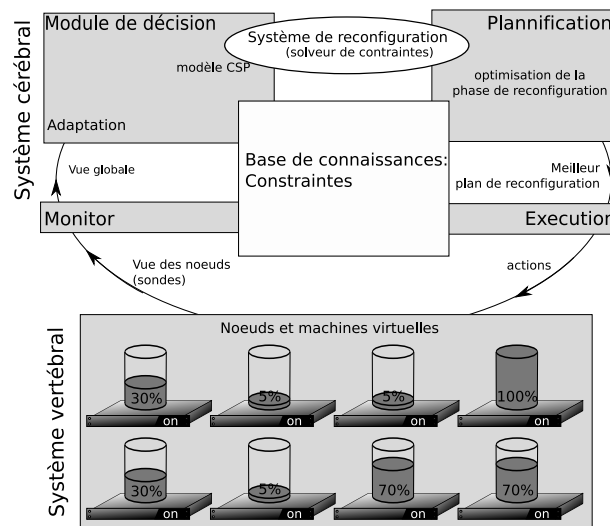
Système cérébral

Module de décision

Système de reconfiguration
(solveur de contraintes)

Plannification

modèle CSP

optimisation de la phase de reconfiguration

Adaptation

Base de connaissances: Constraintes

Vue globale

Meilleur plan de reconfiguration

Monitor

Execution

Vue des noeuds (sondes)

actions

Système vertébral

Noeuds et machines virtuelles

30%
on

5%
on

5%
on

100%
on

30%
on

5%
on

70%
on

70%
on